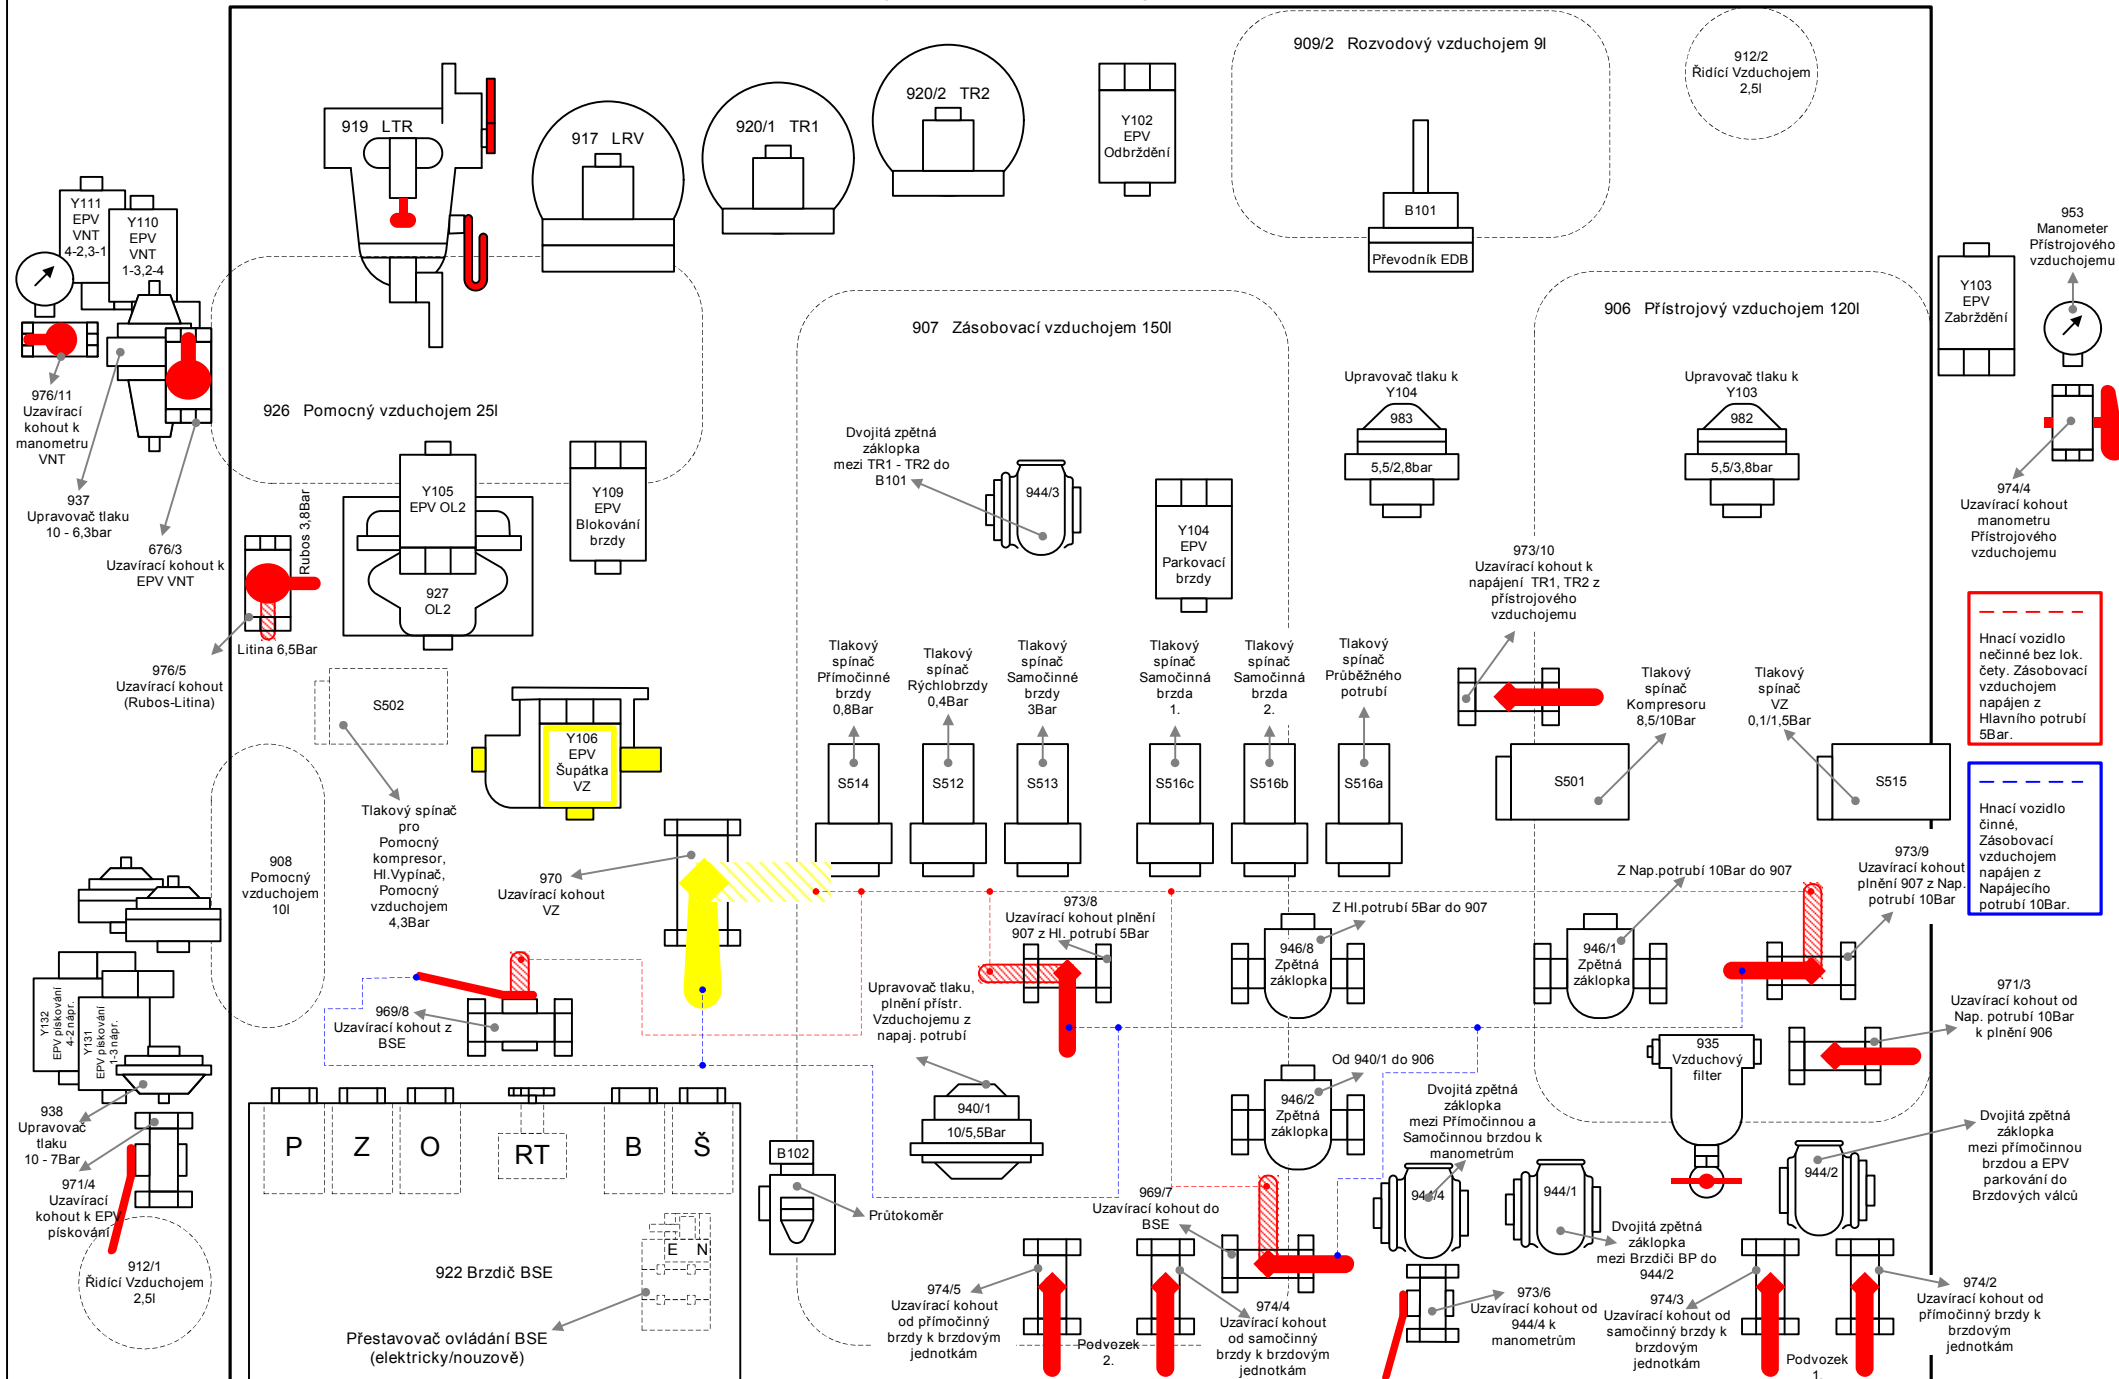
Y111 EPV VNT 4-2,3-1

Y110 EPV VNT 1-3,2-4

976/11 Uzavírací kohout k manometru VNT

937 Upravovač tlaku 10 - 6,3bar

676/3 Uzavírací kohout k EPV VNT

919 LTR

917 LRV

920/1 TR1

920/2 TR2

Y102 EPV Odbrždění

909/2 Rozvodový vzduchojem 9l

B101

Převodník EDB

912/2 Řídící Vzduchojem 2,5l

953 Manometer Přístrojového vzduchojemu

Y103 EPV Zabrždění

906 Přístrojový vzduchojem 120l

907 Zásobovací vzduchojem 150l

926 Pomocný vzduchojem 25l

Y105 EPV OL2

927 OL2

Y109 EPV Blokování brzdy

Rubos 3,8Bar

Litina 6,5Bar

976/5 Uzavírací kohout (Rubos-Litina)

Dvojitá zpětná záklopka mezi TR1 - TR2 do B101

944/3

Y104 EPV Parkovací brzdy

Upravovač tlaku k Y104

983

5,5/2,8bar

Upravovač tlaku k Y103

982

5,5/3,8bar

974/4 Uzavírací kohout manometru Přístrojového vzduchojemu

973/10 Uzavírací kohout k napájení TR1, TR2 z přístrojového vzduchojemu

Hnací vozidlo nečinné bez lok. čety. Zásobovací vzduchojem napájen z Hlavního potrubí 5Bar.

Hnací vozidlo činné, Zásobovací vzduchojem napájen z Napájecího potrubí 10Bar.

S502

Tlakový spínač pro Pomocný kompresor, Hl.Vypínač, Pomocný vzduchojem 4,3Bar

Y106 EPV Šupátka VZ

Tlakový spínač Přímočinné brzdy 0,8Bar

Tlakový spínač Rýchlobrzdy 0,4Bar

Tlakový spínač Samočinné brzdy 3Bar

Tlakový spínač Samočinná brzda 1.

Tlakový spínač Samočinná brzda 2.

Tlakový spínač Průběžného potrubí

Tlakový spínač Kompresoru 8,5/10Bar

Tlakový spínač VZ 0,1/1,5Bar

S514

S512

S513

S516c

S516b

S516a

S501

S515

908 Pomocný vzduchojem 10l

970 Uzavírací kohout VZ

973/8 Uzavírací kohout plnění 907 z Hl. potrubí 5Bar

Z Hl.potrubí 5Bar do 907

Z Nap.potrubí 10Bar do 907

973/9 Uzavírací kohout plnění 907 z Nap. potrubí 10Bar

946/8 Zpětná záklopka

946/1 Zpětná záklopka

971/3 Uzavírací kohout od Nap. potrubí 10Bar k plnění 906

969/8 Uzavírací kohout z BSE

Upravovač tlaku, plnění přístr. Vzduchojemu z napaj. potrubí

940/1

10/5,5Bar

Od 940/1 do 906

946/2 Zpětná záklopka

935 Vzduchový filter

Dvojitá zpětná záklopka mezi Přímočinnou a Samočinnou brzdou k manometrům

Dvojitá zpětná záklopka mezi přímočinnou brzdou a EPV parkování do Brzdových válců

944/4

944/1

944/2

Dvojitá zpětná záklopka mezi Brzdiči BP do 944/2

Y132 EPV pískování 4-2 např.

Y131 EPV pískování 1-3 např.

938 Upravovač tlaku 10 - 7Bar

971/4 Uzavírací kohout k EPV pískování

912/1 Řídící Vzduchojem 2,5l

P Z O RT B Š

B102

Průtokoměr

922 Brzdič BSE

E N

Přestavovač ovládání BSE (elektricky/nouzově)

974/5 Uzavírací kohout od přímočinné brzdy k brzdovým jednotkám

969/7 Uzavírací kohout do BSE

Podvozek 2.

974/4 Uzavírací kohout od samočinné brzdy k brzdovým jednotkám

973/6 Uzavírací kohout od 944/4 k manometrům

974/3 Uzavírací kohout od samočinný brzdy k brzdovým jednotkám

Podvozek 1.

974/2 Uzavírací kohout od přímočinný brzdy k brzdovým jednotkám